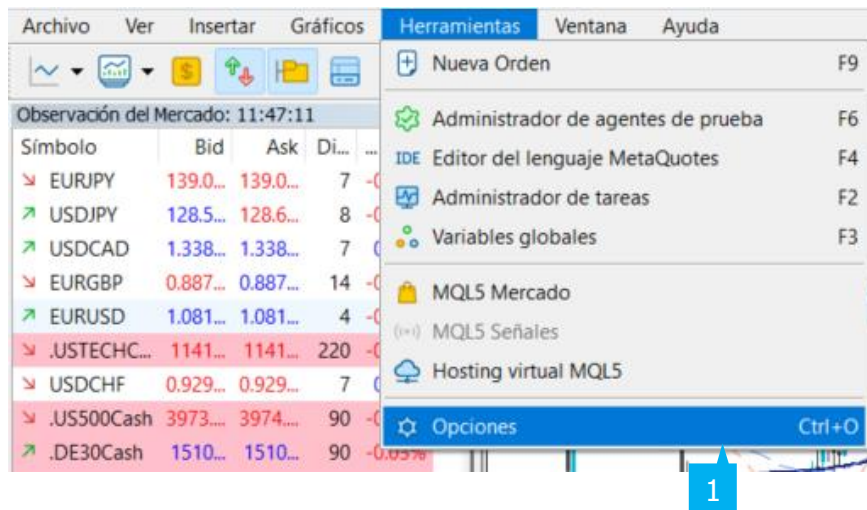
Archivo Ver Insertar Gráficos Herramientas Ventana Ayuda

Observación del Mercado: 11:47:11

| Símbolo | Bid | Ask | Di... |
|---|---|---|---|
| EURJPY | 139.0... | 139.0... | 7 |
| USDJPY | 128.5... | 128.6... | 8 |
| USDCAD | 1.338... | 1.338... | 7 |
| EURGBP | 0.887... | 0.887... | 14 |
| EURUSD | 1.081... | 1.081... | 4 |
| .USTECHC... | 1141... | 1141... | 220 |
| USDCHF | 0.929... | 0.929... | 7 |
| .US500Cash | 3973... | 3974... | 90 |
| .DE30Cash | 1510... | 1510... | 90 |

Nueva Orden F9
Administrador de agentes de prueba F6
IDE Editor del lenguaje MetaQuotes F4
Administrador de tareas F2
Variables globales F3
MQL5 Mercado
MQL5 Señales
Hosting virtual MQL5
Opciones Ctrl+O

1